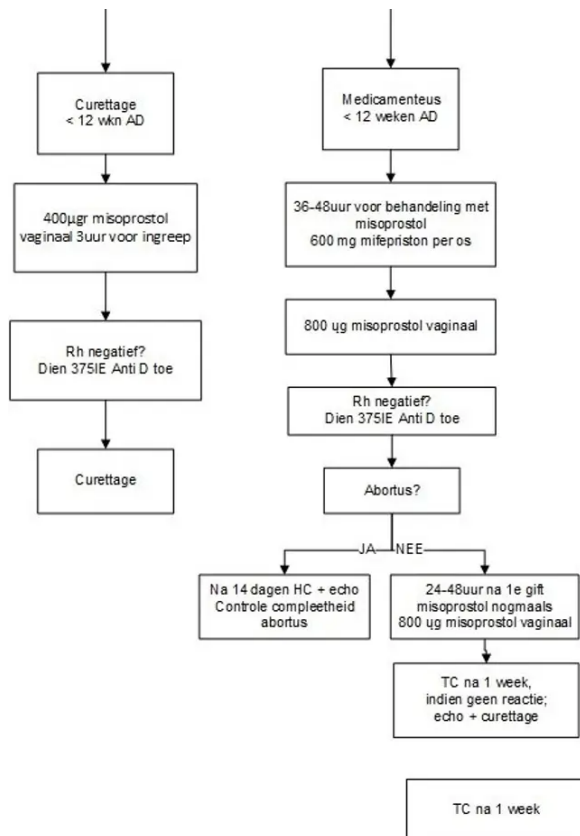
Curettage
< 12 wkn AD

400µgr misoprostol vaginaal 3uur voor ingreep

Rh negatief?
Dien 375IE Anti D toe

Curettage

Medicamenteus
< 12 weken AD

36-48uur voor behandeling met misoprostol
600 mg mifepriston per os

800 ug misoprostol vaginaal

Rh negatief?
Dien 375IE Anti D toe

Abortus?

JA

NEE

Na 14 dagen HC + echo
Controle compleetheid abortus

24-48uur na 1e gift misoprostol nogmaals 800 ug misoprostol vaginaal

TC na 1 week, indien geen reactie; echo + curettage

TC na 1 week